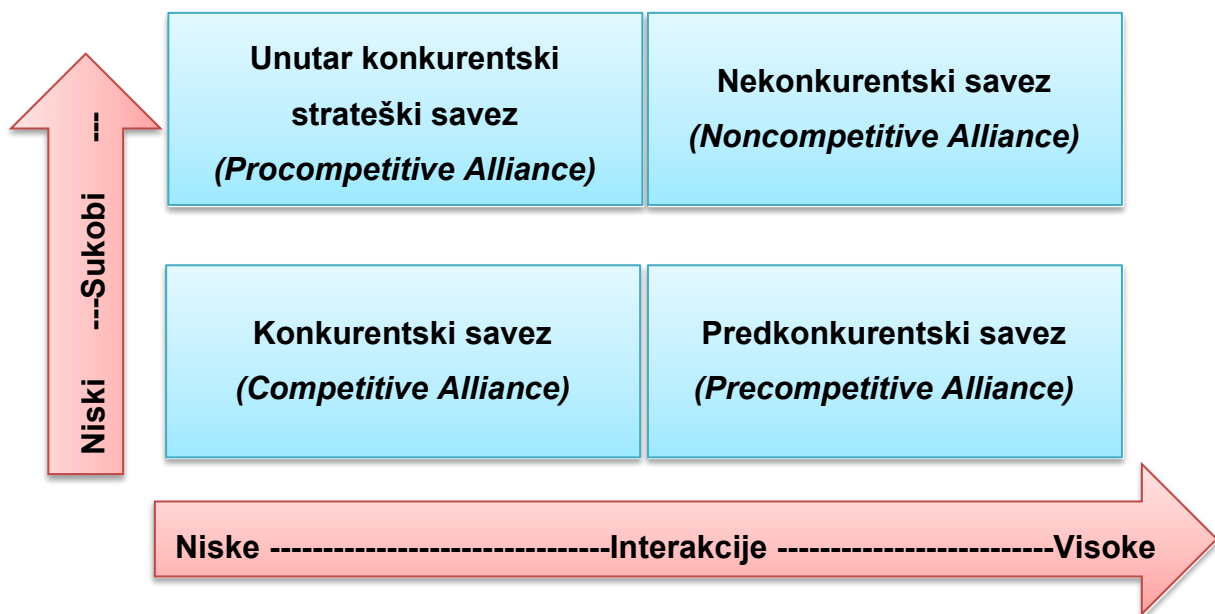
Niski ---Sukobi ---

Unutar konkurentski strateški savez
(Procompetitive Alliance)

Nekonkurentski savez
(Noncompetitive Alliance)

Konkurentski savez
(Competitive Alliance)

Predkonkurentski savez
(Precompetitive Alliance)

Niske --------------------------------Interakcije --------------------------Visoke